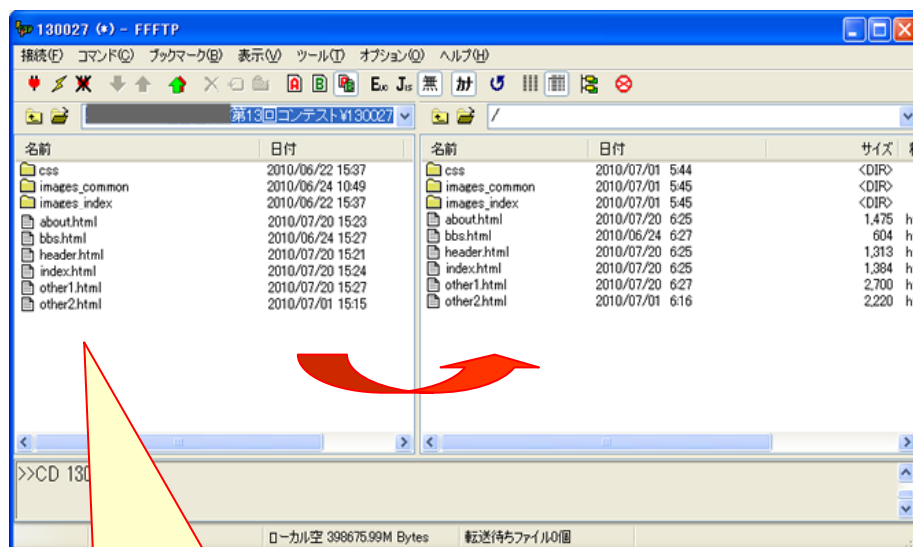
130027 (*) - FFFTP

接続(F) コマンド(C) ブックマーク(B) 表示(V) ツール(T) オプション(O) ヘルプ(H)

A B E J 無 カ

第13回コンテスト¥130027

/

| 名前 | 日付 |
|---|---|
| css | 2010/06/22 15:37 |
| images_common | 2010/06/24 10:49 |
| images_index | 2010/06/22 15:37 |
| about.html | 2010/07/20 15:23 |
| bbs.html | 2010/06/24 15:27 |
| header.html | 2010/07/20 15:21 |
| index.html | 2010/07/20 15:24 |
| other1.html | 2010/07/20 15:27 |
| other2.html | 2010/07/01 15:15 |

| 名前 | 日付 | サイズ |
|---|---|---|
| css | 2010/07/01 5:44 | <DIR> |
| images_common | 2010/07/01 5:45 | <DIR> |
| images_index | 2010/07/01 5:45 | <DIR> |
| about.html | 2010/07/20 6:25 | 1,475 |
| bbs.html | 2010/06/24 6:27 | 604 |
| header.html | 2010/07/20 6:25 | 1,313 |
| index.html | 2010/07/20 6:25 | 1,384 |
| other1.html | 2010/07/20 6:27 | 2,700 |
| other2.html | 2010/07/01 6:16 | 2,220 |

>>CD 130

ローカル空 398675.99M Bytes 転送待ちファイル0個